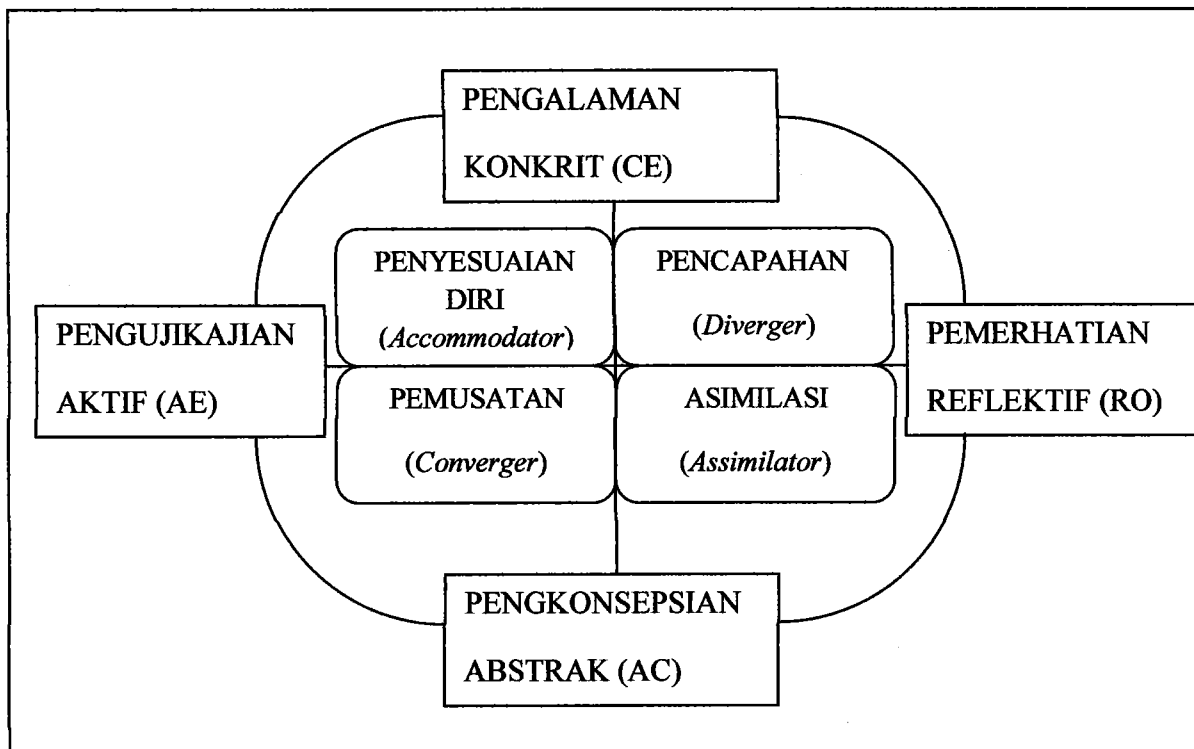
PENGALAMAN KONKRIT (CE)

PENYESUAIAN DIRI (*Accommodator*)

PENCAPAHAN (*Diverger*)

PENGUJIKAJIAN AKTIF (AE)

PEMERHATIAN REFLEKTIF (RO)

PEMUSATAN (*Converger*)

ASIMILASI (*Assimilator*)

PENGKONSEPSIAN ABSTRAK (AC)